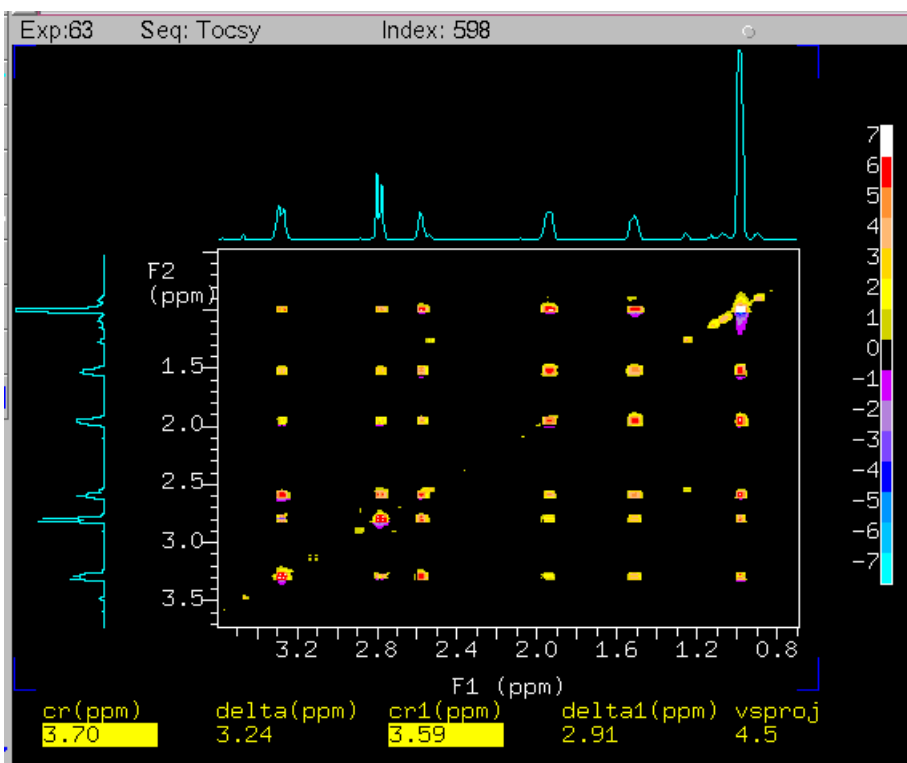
Exp:63 Seq: Tocsy Index: 598

7
6
5
4
3
2
1
0
-1
-2
-3
-4
-5
-6
-7

F2
(ppm)
1.5
2.0
2.5
3.0
3.5

3.2 2.8 2.4 2.0 1.6 1.2 0.8
F1 (ppm)

| cr(ppm) | delta(ppm) | cr1(ppm) | delta1(ppm) | vsproj |
|---|---|---|---|---|
| 3.70 | 3.24 | 3.59 | 2.91 | 4.5 |